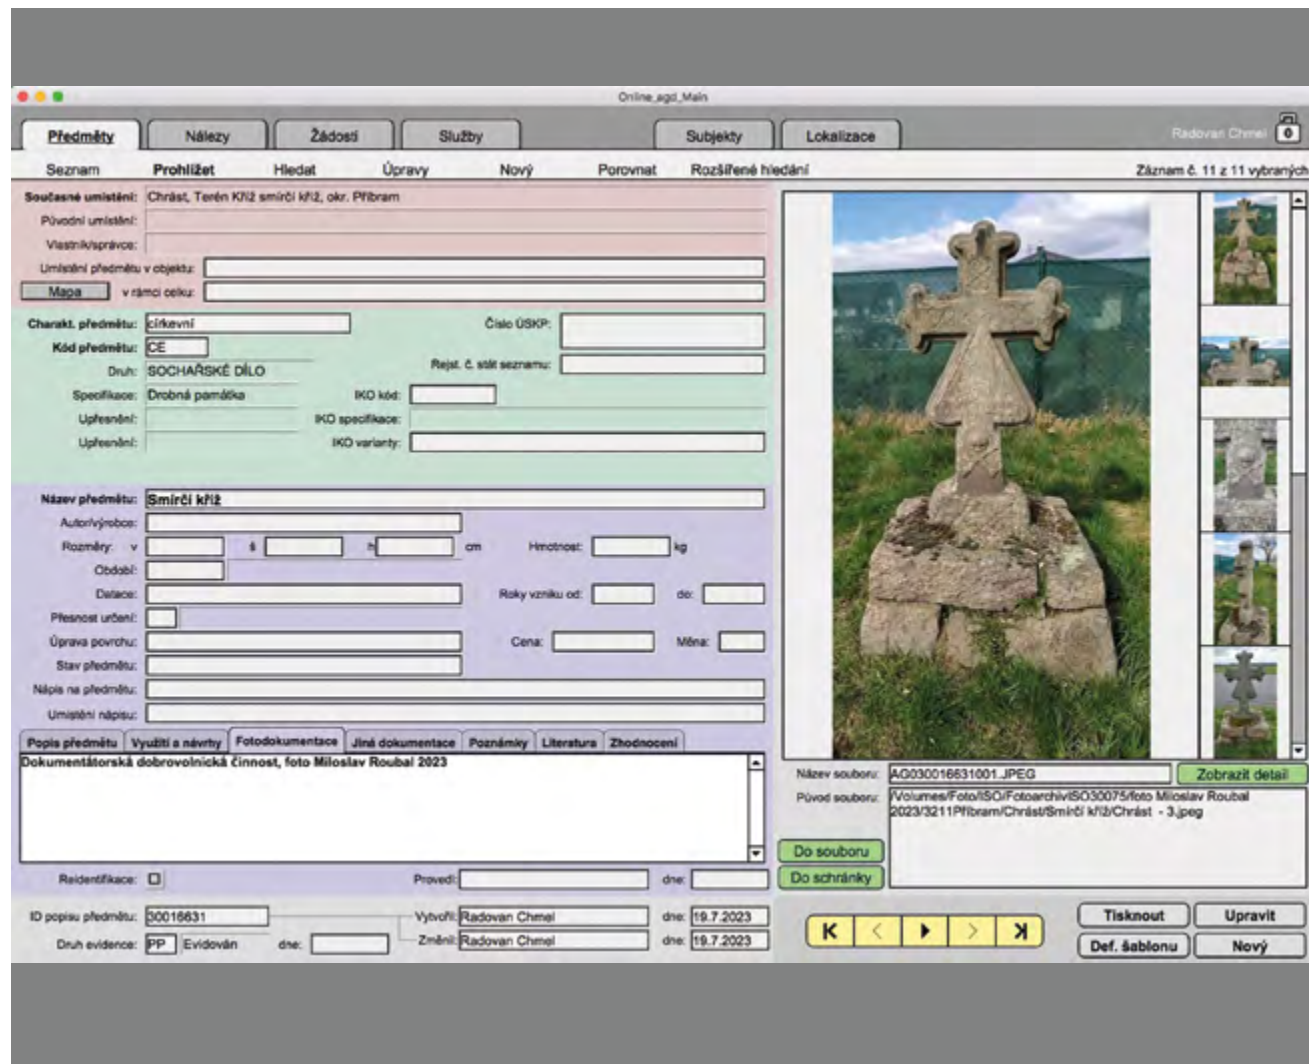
Online_agd_Main

Předměty | Nálezy | Žádosti | Služby | Subjekty | Lokalizace

Radovan Chmel 0

Seznam | Prohlížet | Hledat | Úpravy | Nový | Porovnat | Rozšířené hledání

Záznam č. 11 z 11 vybraných

Současné umístění: Chrást, Terén Kříž smírčí kříž, okr. Příbram
Původní umístění:
Vlastník/správce:
Umístění předmětu v objektu:
Mapa v rámci celku:

Charakt. předmětu: církevní
Číslo ÚSKP:
Kód předmětu: CE
Druh: SOCHAŘSKÉ DÍLO
Rejst. č. stát seznamu:
Specifikace: Drobná památka
IKO kód:
Upřesnění:
IKO specifikace:
Upřesnění:
IKO varianty:

Název předmětu: Smírčí kříž
Autor/výrobce:
Rozměry: v š h cm
Hmotnost: kg
Období:
Datace:
Roky vzniku od: do:
Přesnost určení:
Úprava povrchu:
Cena:
Měna:
Stav předmětu:
Nápis na předmětu:
Umístění nápisu:

Popis předmětu | Využití a návrhy | Fotodokumentace | Jiná dokumentace | Poznámky | Literatura | Zhodnocení

Dokumentátorská dobrovolnická činnost, foto Miloslav Roubal 2023

Reidentifikace:
Provedl:
dne:

ID popisu předmětu: 30016631
Vytvořil: Radovan Chmel
dne: 19.7.2023
Druh evidence: PP Evidován
dne:
Změnil: Radovan Chmel
dne: 19.7.2023

Název souboru: AG030016631001.JPEG
Zobrazit detail
Původ souboru: /Volumes/Foto/ISO/FotoarchivISO30075/foto Miloslav Roubal 2023/3211Příbram/Chrást/Smírčí kříž/Chrást - 3.jpeg

Do souboru
Do schránky

Tisknout
Upravit
Def. šablonu
Nový